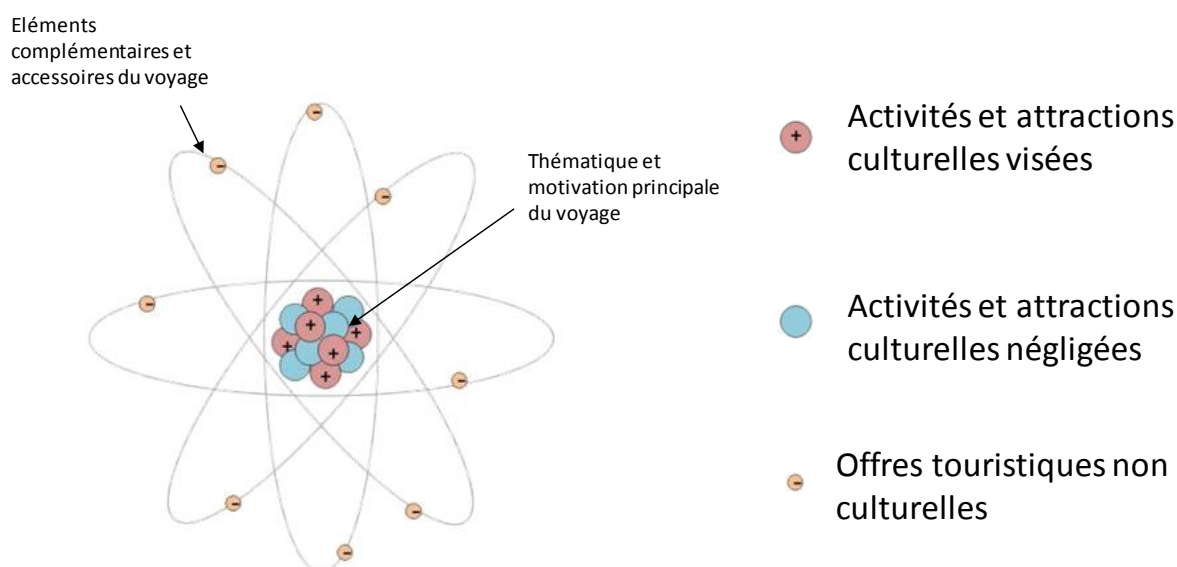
Eléments complémentaires et accessoires du voyage

Thématique et motivation principale du voyage

+ Activités et attractions culturelles visées

Activités et attractions culturelles négligées

− Offres touristiques non culturelles